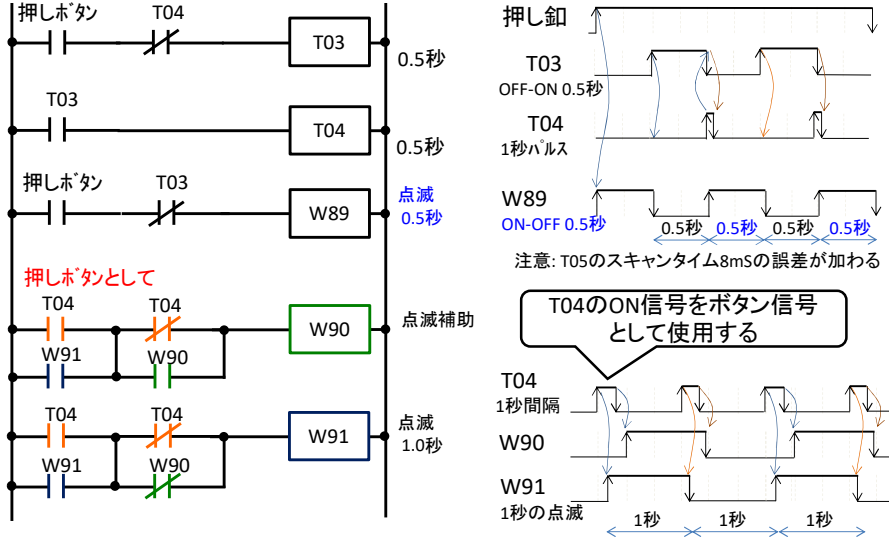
押しボタン
T04
T03
0.5秒
T03
T04
0.5秒
押しボタン
T03
W89
点滅
0.5秒
押しボタンとして
T04
T04
W90
点滅補助
W91
W90
T04
T04
W91
点滅
1.0秒
W91
W90

押し釦
T03
OFF-ON 0.5秒
T04
1秒パルス
W89
ON-OFF 0.5秒
0.5秒
0.5秒
0.5秒
0.5秒
注意: T05のスキャンタイム8mSの誤差が加わる
T04のON信号をボタン信号として使用する
T04
1秒間隔
W90
W91
1秒の点滅
1秒
1秒
1秒